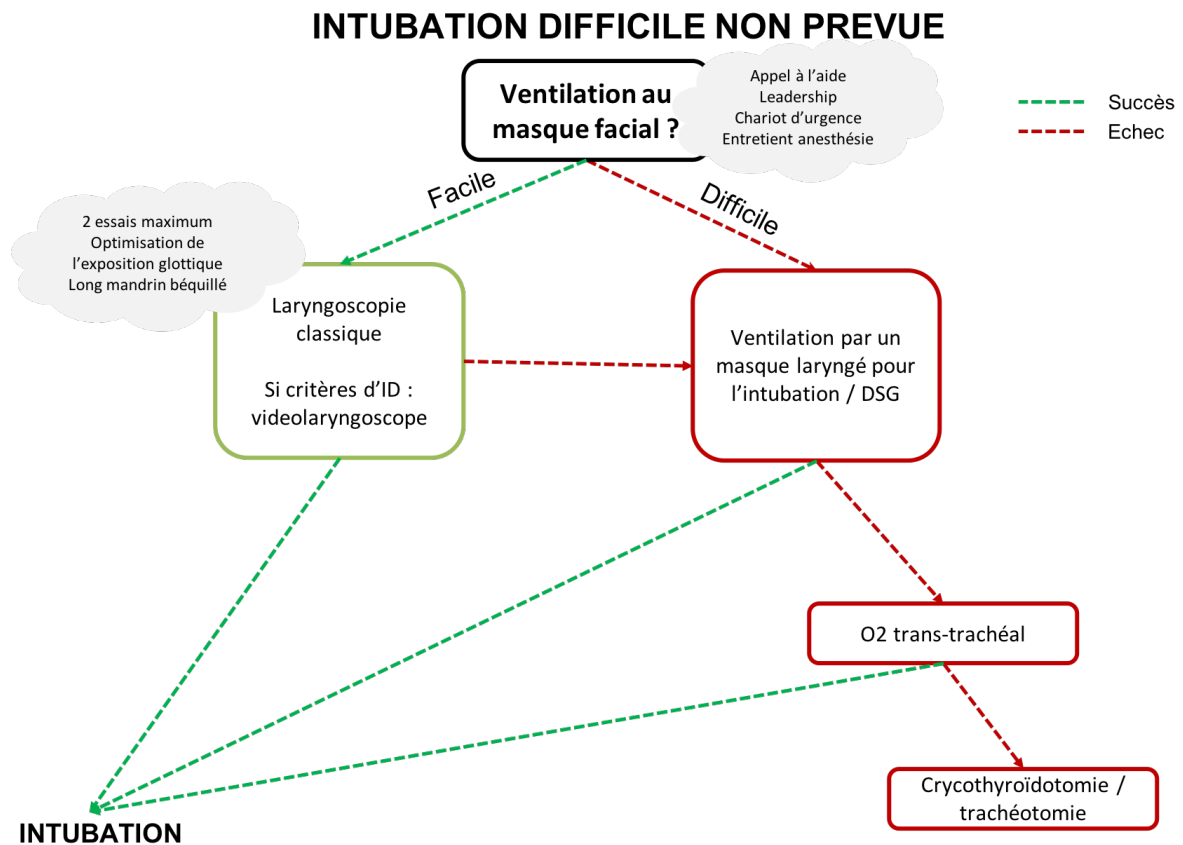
INTUBATION DIFFICILE NON PREVUE

Ventilation au masque facial ?

Appel à l'aide
Leadership
Chariot d'urgence
Entretient anesthésie

Succès
Echec

Facile

Difficile

2 essais maximum
Optimisation de l'exposition glottique
Long mandrin béquillé

Laryngoscopie classique

Si critères d'ID : videolaryngoscope

Ventilation par un masque laryngé pour l'intubation / DSG

O2 trans-trachéal

Crycothyroïdotomie / trachéotomie

INTUBATION